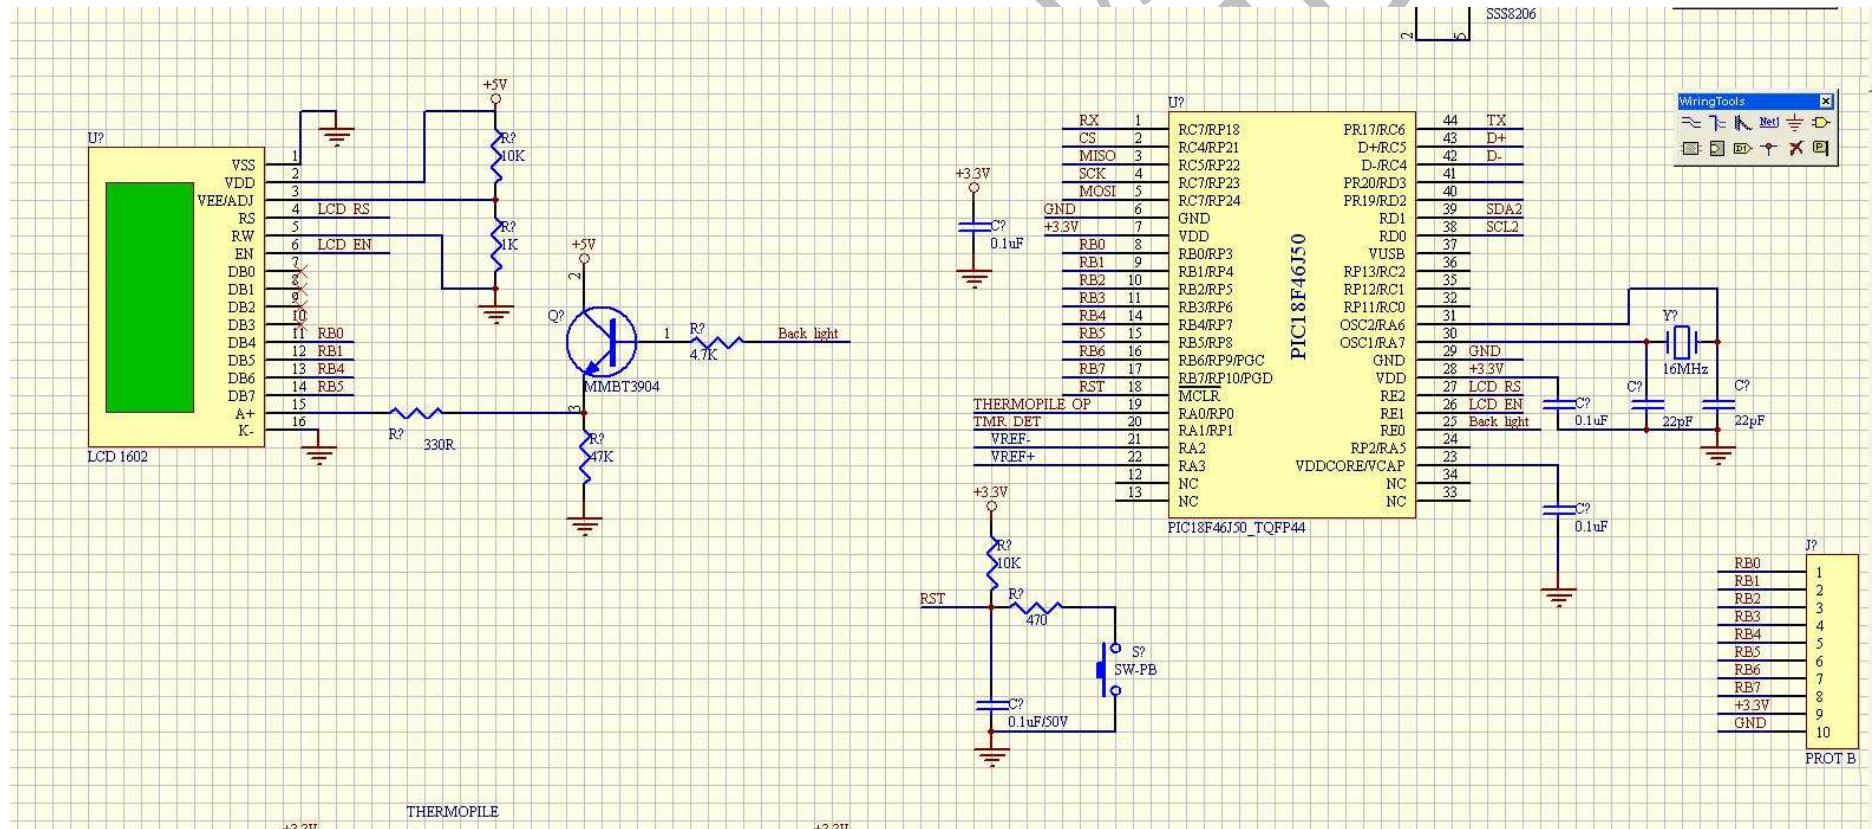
SSS8206

WiringTools

U?
VSS 1
VDD 2
VEE/ADJ 3
RS 4 LCD RS
RW 5
EN 6 LCD EN
DB0 7
DB1 8
DB2 9
DB3 10
DB4 11 RB0
DB5 12 RB1
DB6 13 RB4
DB7 14 RB5
A+ 15
K- 16
LCD 1602

+5V
R? 10K
R? 1K

+5V
Q?
MMBT3904
R? 4.7K
Back light
R? 330R
R? 47K

+3.3V
C? 0.1uF

U?
RX 1 RC7/RP18
CS 2 RC4/RP21
MISO 3 RC5/RP22
SCK 4 RC7/RP23
MOSI 5 RC7/RP24
GND 6 GND
+3.3V 7 VDD
RB0 8 RB0/RP3
RB1 9 RB1/RP4
RB2 10 RB2/RP5
RB3 11 RB3/RP6
RB4 14 RB4/RP7
RB5 15 RB5/RP8
RB6 16 RB6/RP9/PGC
RB7 17 RB7/RP10/PGD
RST 18 MCLR
THERMOPILE OP 19 RA0/RP0
TMR DET 20 RA1/RP1
VREF- 21 RA2
VREF+ 22 RA3
12 NC
13 NC

PIC18F46J50

PR17/RC6 44 TX
D+/RC5 43 D+
D-/RC4 42 D-
PR20/RD3 41
40
RD1 39 SDA2
RD0 38 SCL2
VUSB 37
RP13/RC2 36
RP12/RC1 35
RP11/RC0 32
OSC2/RA6 31
OSC1/RA7 30
GND 29 GND
VDD 28 +3.3V
RE2 27 LCD RS
RE1 26 LCD EN
RE0 25 Back light
RP2/RA5 24
VDDCORE/VCAP 23
NC 34
NC 33
PIC18F46J50_TQFP44

Y?
16MHz
C? 0.1uF
C? 22pF
C? 22pF
C? 0.1uF

+3.3V
R? 10K
RST
R? 470
S? SW-PB
C? 0.1uF/50V

J?
RB0 1
RB1 2
RB2 3
RB3 4
RB4 5
RB5 6
RB6 7
RB7 8
+3.3V 9
GND 10
PROT B

THERMOPILE
+3.3V
+3.3V